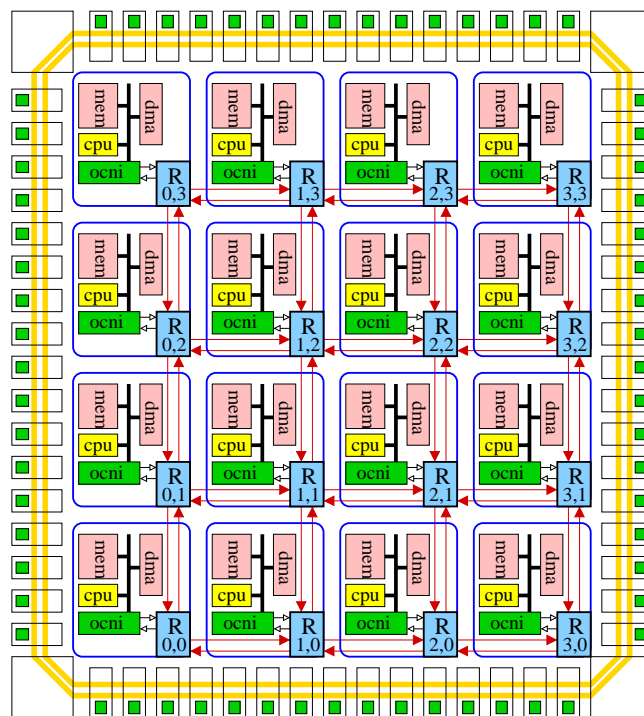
mem
dma
cpu
ocni
R 0,3

mem
dma
cpu
ocni
R 1,3

mem
dma
cpu
ocni
R 2,3

mem
dma
cpu
ocni
R 3,3

mem
dma
cpu
ocni
R 0,2

mem
dma
cpu
ocni
R 1,2

mem
dma
cpu
ocni
R 2,2

mem
dma
cpu
ocni
R 3,2

mem
dma
cpu
ocni
R 0,1

mem
dma
cpu
ocni
R 1,1

mem
dma
cpu
ocni
R 2,1

mem
dma
cpu
ocni
R 3,1

mem
dma
cpu
ocni
R 0,0

mem
dma
cpu
ocni
R 1,0

mem
dma
cpu
ocni
R 2,0

mem
dma
cpu
ocni
R 3,0